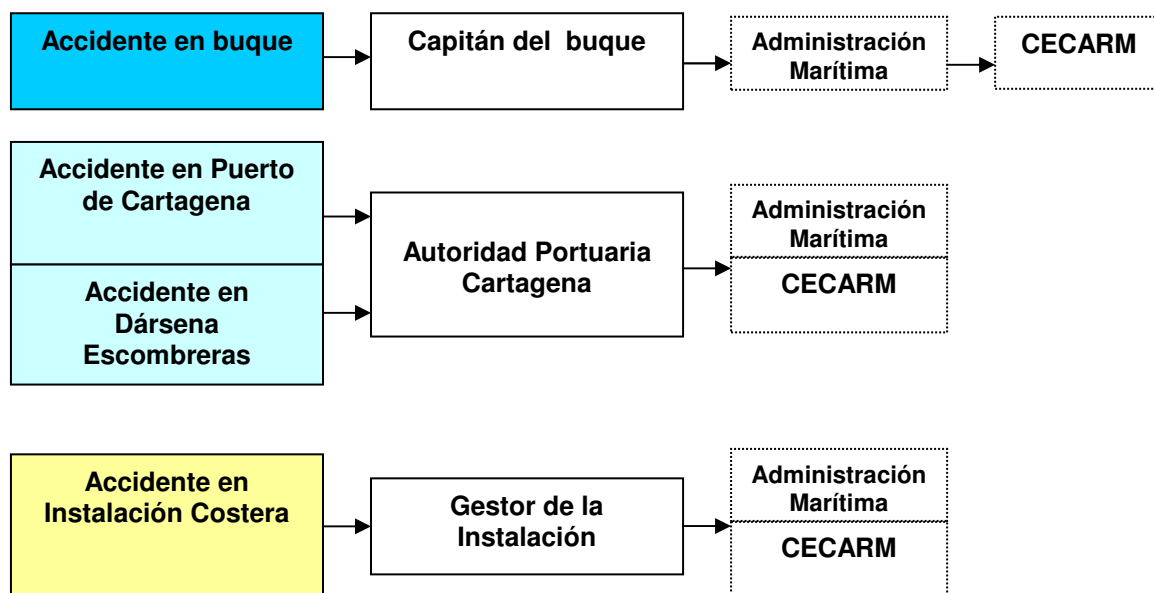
Accidente en buque

Capitán del buque

Administración Marítima

CECARM

Accidente en Puerto de Cartagena

Accidente en Dársena Escombreras

Autoridad Portuaria Cartagena

Administración Marítima

CECARM

Accidente en Instalación Costera

Gestor de la Instalación

Administración Marítima

CECARM